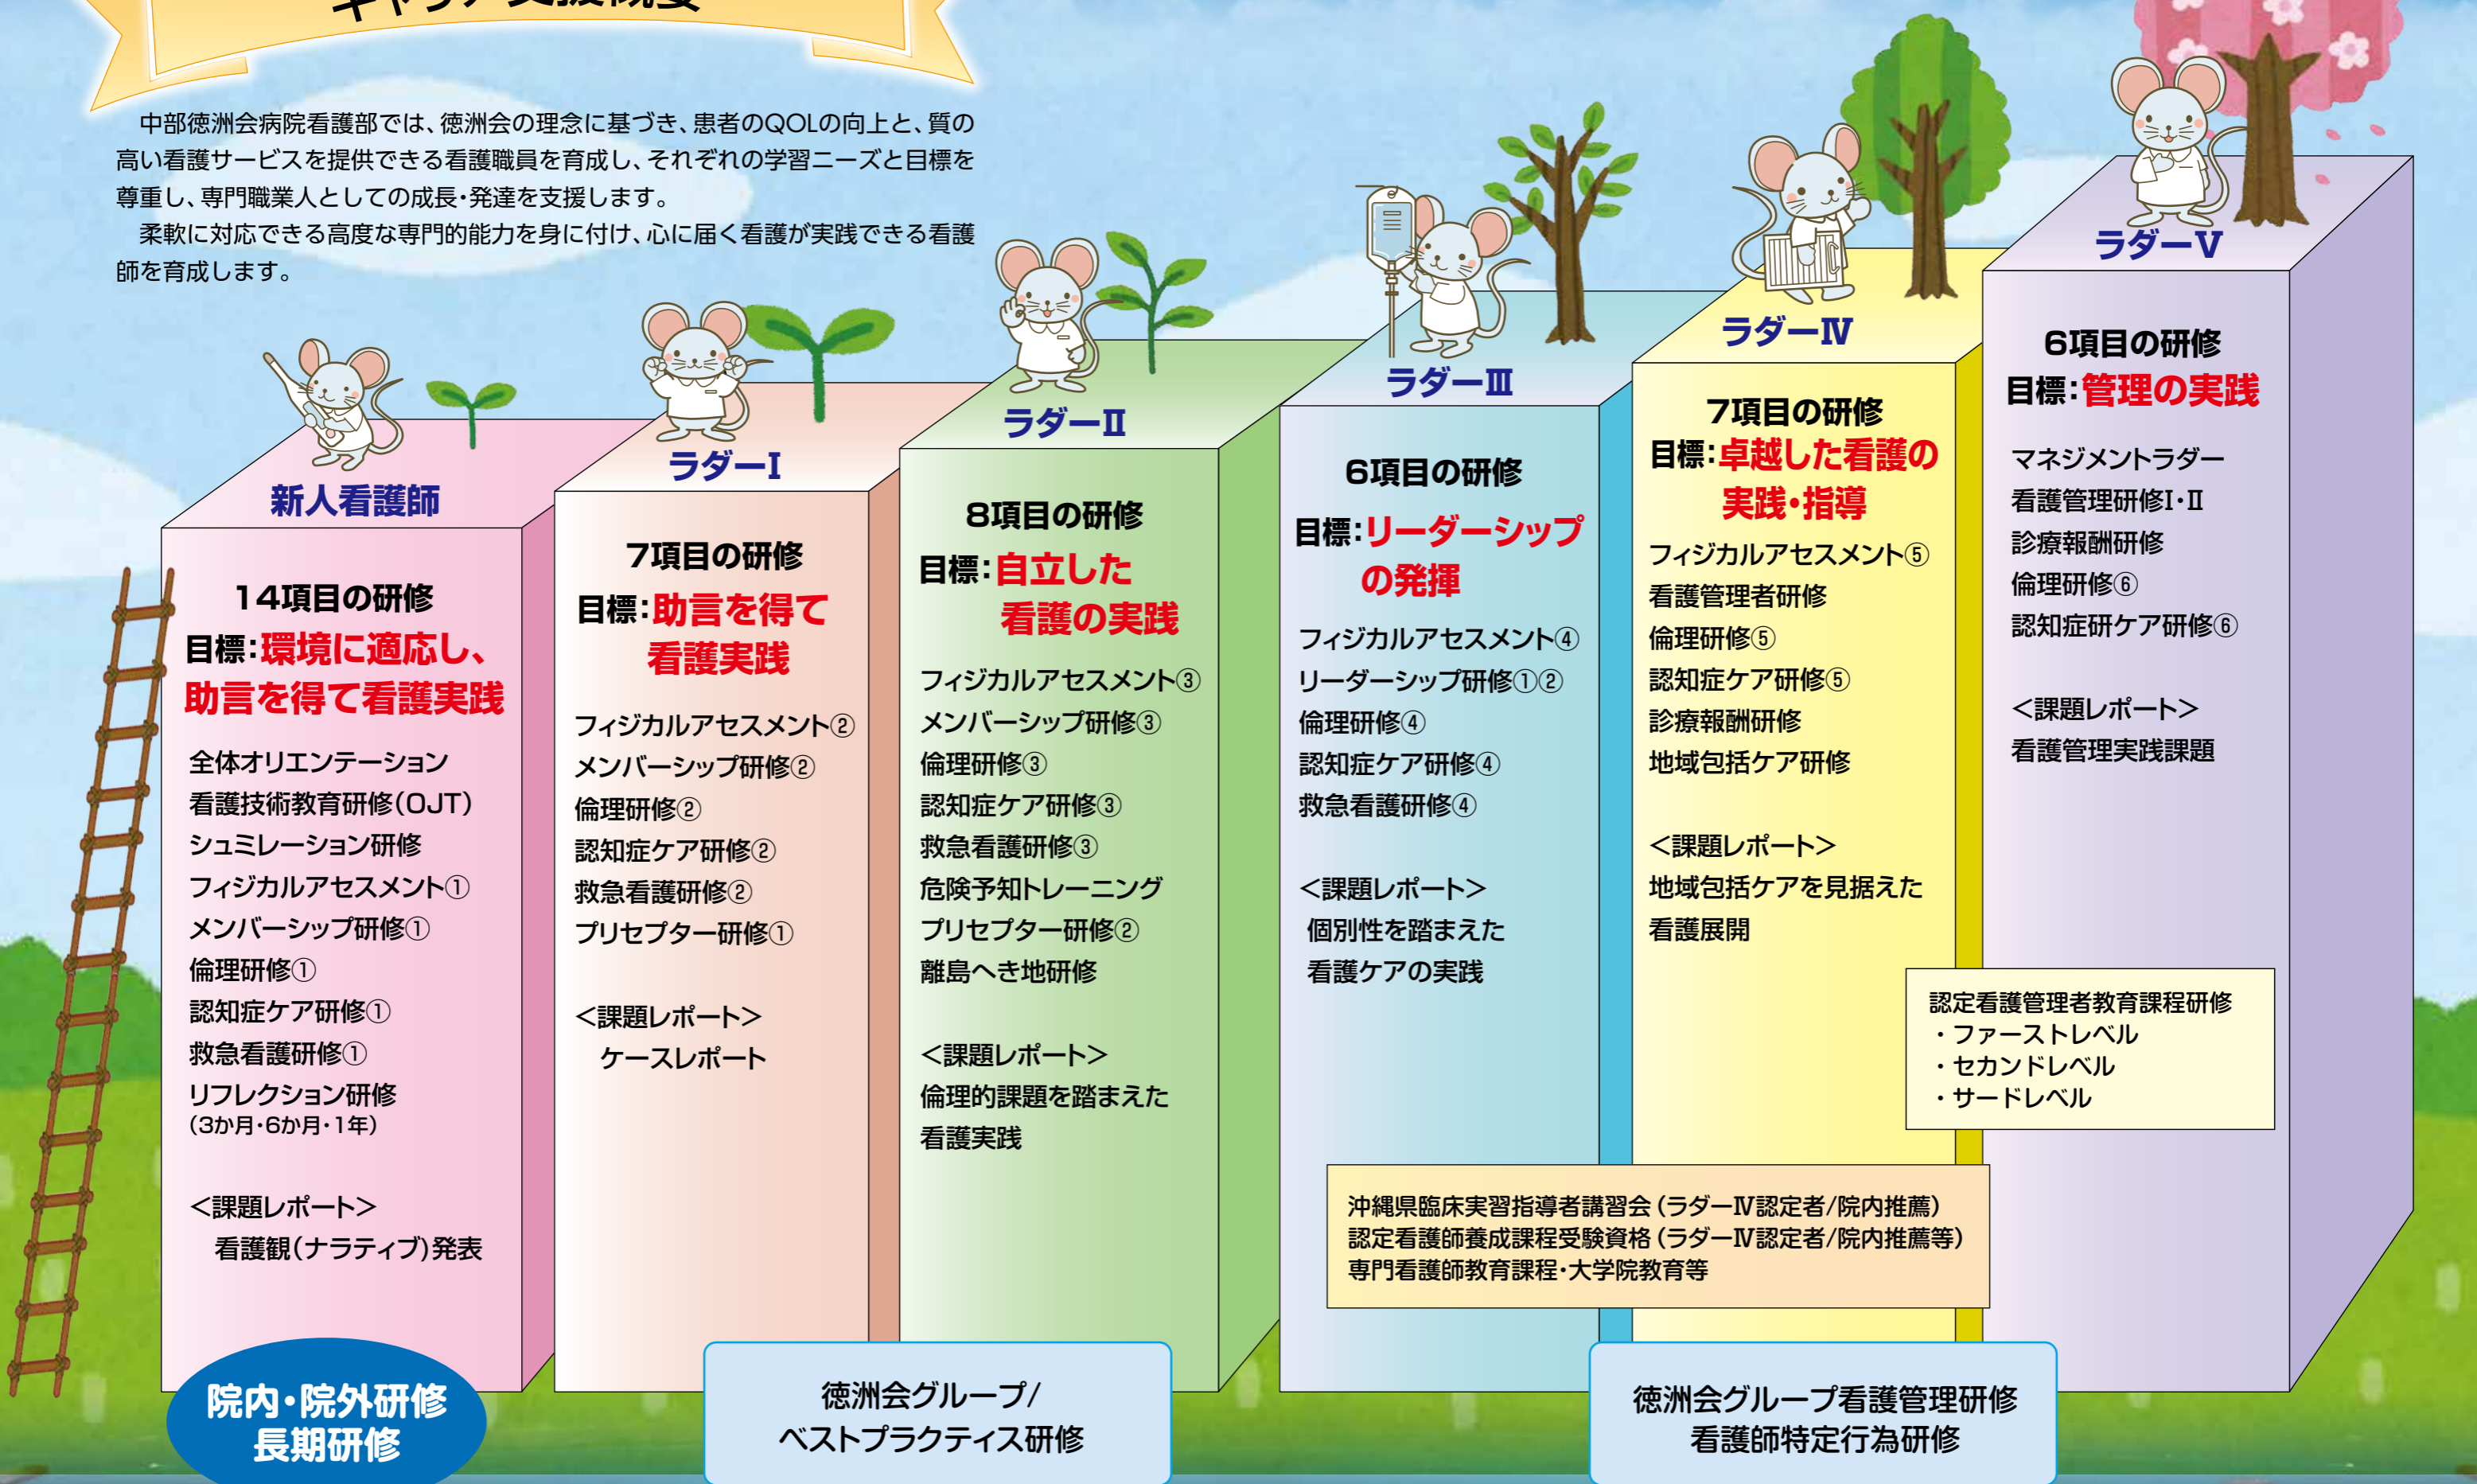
中部徳洲会病院看護部では、徳洲会の理念に基づき、患者のQOLの向上と、質の高い看護サービスを提供できる看護職員を育成し、それぞれの学習ニーズと目標を尊重し、専門職業人としての成長・発達を支援します。

柔軟に対応できる高度な専門的能力を身に付け、心に届く看護が実践できる看護師を育成します。

新人看護師

14項目の研修
目標：環境に適応し、助言を得て看護実践

全体オリエンテーション
看護技術教育研修（OJT）
シュミレーション研修
フィジカルアセスメント①
メンバーシップ研修①
倫理研修①
認知症ケア研修①
救急看護研修①
リフレクション研修
（3か月・6か月・1年）

＜課題レポート＞
看護観（ナラティブ）発表

ラダーⅠ

7項目の研修
目標：助言を得て看護実践

フィジカルアセスメント②
メンバーシップ研修②
倫理研修②
認知症ケア研修②
救急看護研修②
プリセプター研修①

＜課題レポート＞
ケースレポート

ラダーⅡ

8項目の研修
目標：自立した看護の実践

フィジカルアセスメント③
メンバーシップ研修③
倫理研修③
認知症ケア研修③
救急看護研修③
危険予知トレーニング
プリセプター研修②
離島へき地研修

＜課題レポート＞
倫理的課題を踏まえた看護実践

ラダーⅢ

6項目の研修
目標：リーダーシップの発揮

フィジカルアセスメント④
リーダーシップ研修①②
倫理研修④
認知症ケア研修④
救急看護研修④

＜課題レポート＞
個別性を踏まえた看護ケアの実践

ラダーⅣ

7項目の研修
目標：卓越した看護の実践・指導

フィジカルアセスメント⑤
看護管理者研修
倫理研修⑤
認知症ケア研修⑤
診療報酬研修
地域包括ケア研修

＜課題レポート＞
地域包括ケアを見据えた看護展開

ラダーⅤ

6項目の研修
目標：管理の実践

マネジメントラダー
看護管理研修Ⅰ・Ⅱ
診療報酬研修
倫理研修⑥
認知症研ケア研修⑥

＜課題レポート＞
看護管理実践課題

認定看護管理者教育課程研修
・ファーストレベル
・セカンドレベル
・サードレベル

沖縄県臨床実習指導者講習会（ラダーⅣ認定者/院内推薦）
認定看護師養成課程受験資格（ラダーⅣ認定者/院内推薦等）
専門看護師教育課程・大学院教育等

院内・院外研修
長期研修

徳洲会グループ/
ベストプラクティス研修

徳洲会グループ看護管理研修
看護師特定行為研修